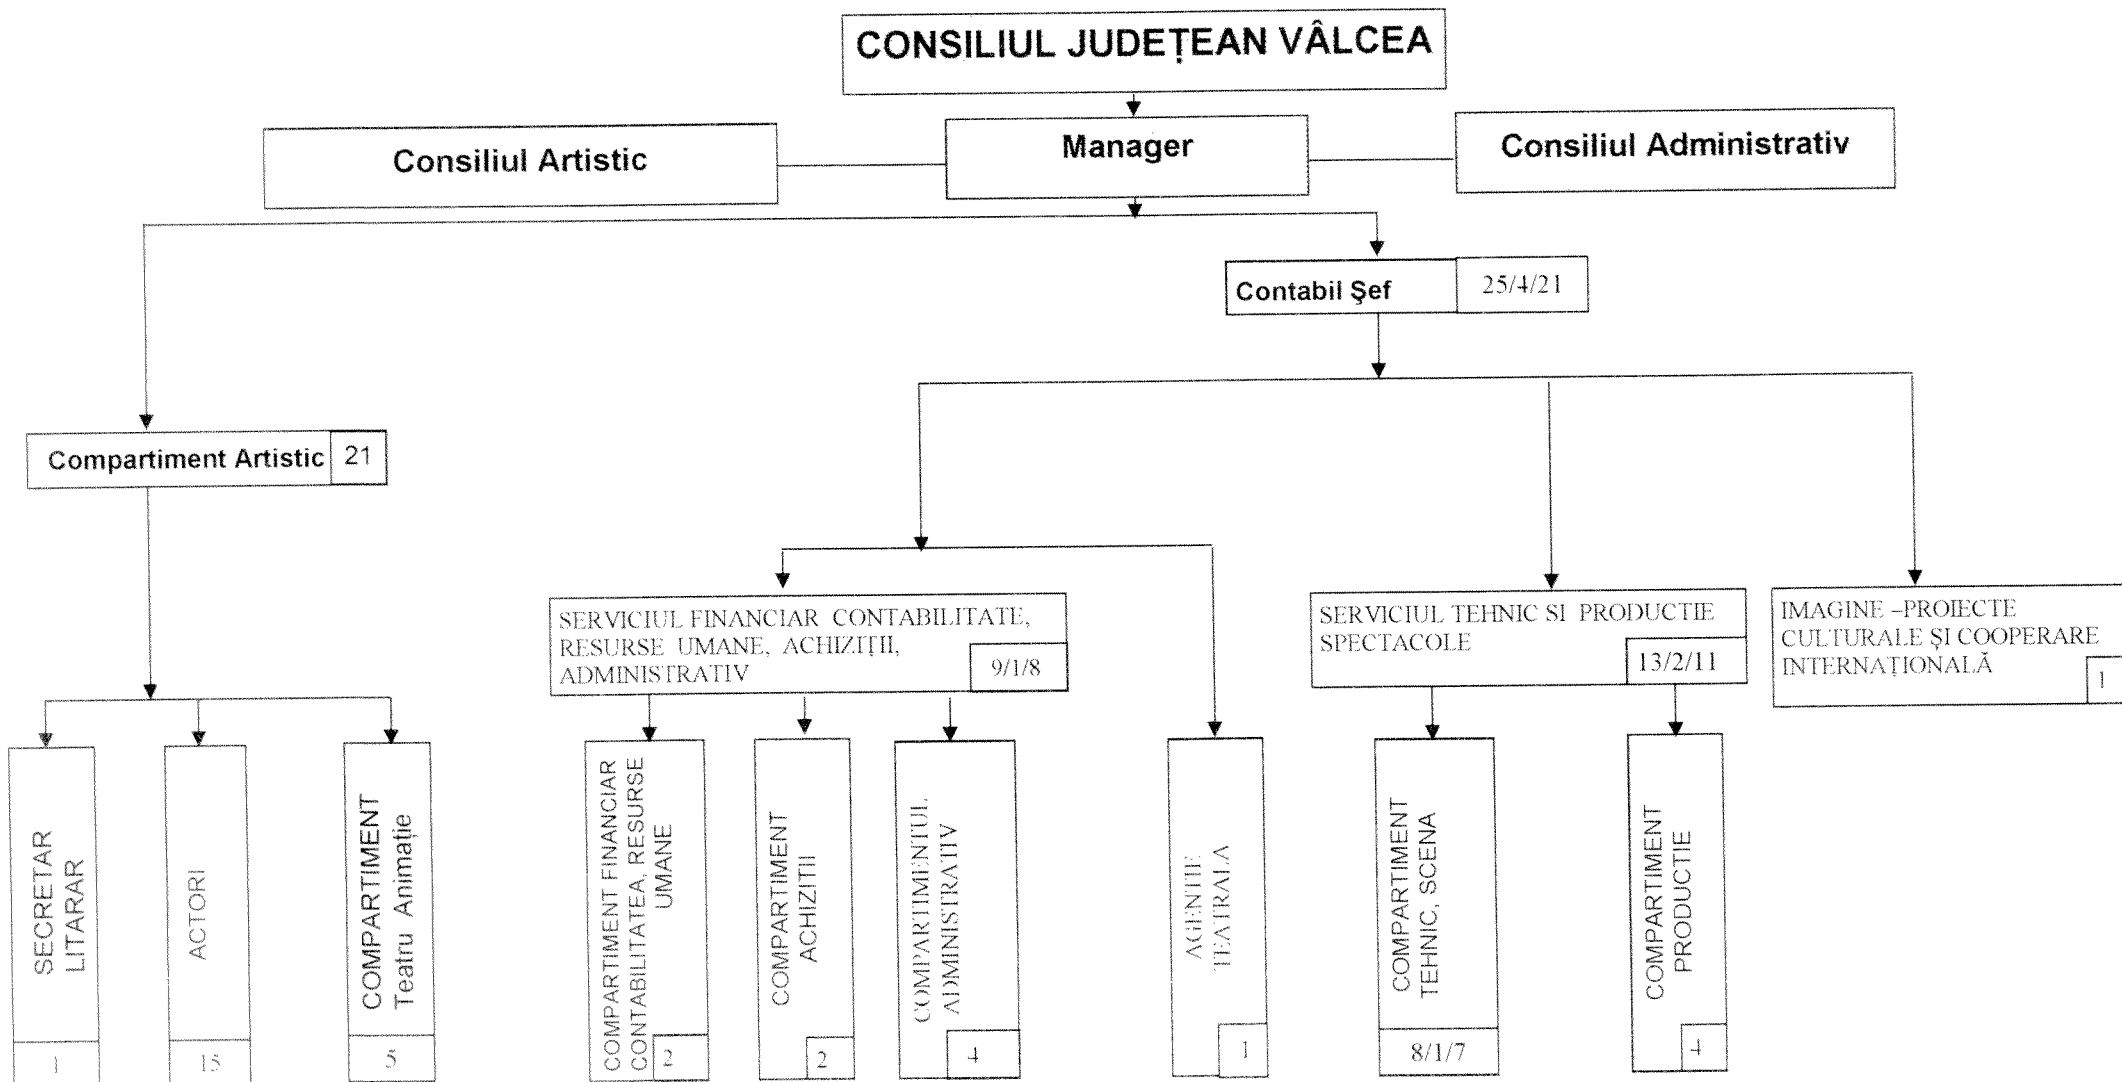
CONSILIUL JUDEȚEAN VÂLCEA

Consiliul Artistic

Manager

Consiliul Administrativ

Contabil Şef 25/4/21

Compartiment Artistic 21

SERVICIUL FINANCIAR CONTABILITATE, RESURSE UMANE, ACHIZIȚII, ADMINISTRATIV 9/1/8

SERVICIUL TEHNIC SI PRODUCTIE SPECTACOLE 13/2/11

IMAGINE –PROIECTE CULTURALE ŞI COOPERARE INTERNAȚIONALĂ 1

SECRETAR LITARAR 1

ACTORI 15

COMPARTIMENT Teatru Animație 5

COMPARTIMENT FINANCIAR CONTABILITATEA, RESURSE UMANE 2

COMPARTIMENT ACHIZITII 2

COMPARTIMENTUL ADMINISTRATIV 4

AGENTIE TEATRALA 1

COMPARTIMENT TEHNIC, SCENA 8/1/7

COMPARTIMENT PRODUCTIE 4